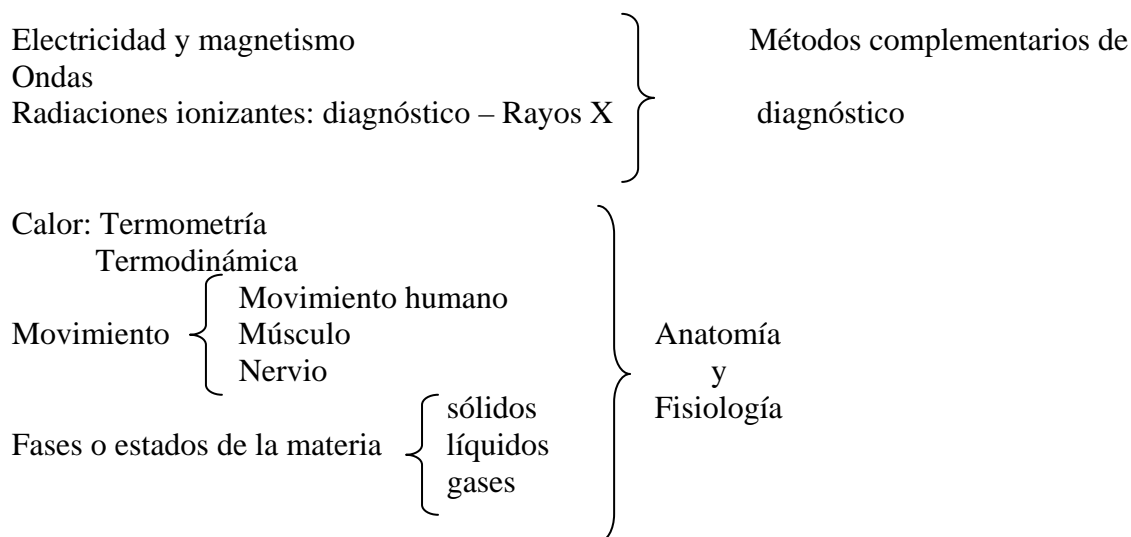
Electricidad y magnetismo
Ondas
Radiaciones ionizantes: diagnóstico – Rayos X

Métodos complementarios de diagnóstico

Calor: Termometría
Termodinámica

Movimiento
Movimiento humano
Músculo
Nervio

Fases o estados de la materia
sólidos
líquidos
gases

Anatomía y Fisiología